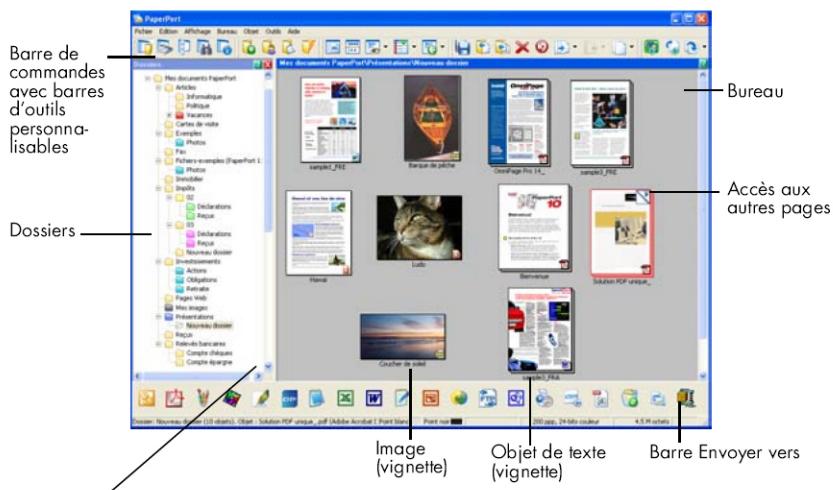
Barre de commandes avec barres d'outils personnalisables

Dossiers

PaperPort

Fichier Edition Affichage Bureau Objet Outils Aide

Dossiers

Mes documents PaperPort
Articles
Informatique
Politique
Vacances
Cartes de visite
Exemples
Photos
Fax
Fichiers-exemples (PaperPort 1
Photos
Immobilier
Impôts
02
Déclarations
Reçus
03
Déclarations
Reçus
Nouveau dossier
Investissements
Actions
Obligations
Retraite
Pages Web
Mes images
Présentations
Nouveau dossier
Reçus
Relevés bancaires
Compte chèques
Compte épargne

Mes documents PaperPort\Présentations\Nouveau dossier

sample1_FRE
Barque de pêche
OmniPage Pro 14_
sample3_FRE
Hawaii
Ludo
Bienvenue
Solution PDF unique_
Coucher de soleil
sample2_FRA

Dossier: Nouveau dossier (10 objets). Objet : Solution PDF unique_.pdf (Adobe Acrobat 1 Point blanc
Point noir
200 ppp, 24-bits couleur
4,5 M octets

Bureau

Accès aux autres pages

Image (vignette)

Objet de texte (vignette)

Barre Envoyer vers